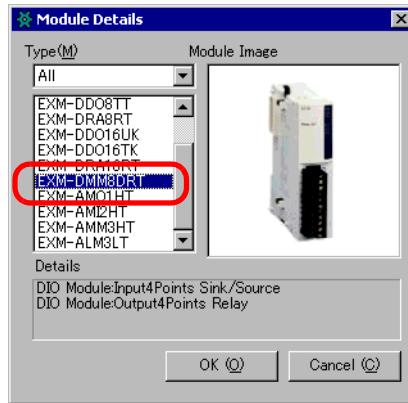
Module Details

Type(M)

All

Module Image

EXM-DDO8TT
EXM-DRA8RT
EXM-DDO16UK
EXM-DDO16TK
EXM-DRA16RT
EXM-DMM8DRT
EXM-AMO1HT
EXM-AMI2HT
EXM-AMM3HT
EXM-ALM3LT

Details

DIO Module:Input4Points Sink/Source
DIO Module:Output4Points Relay

OK (O)

Cancel (C)